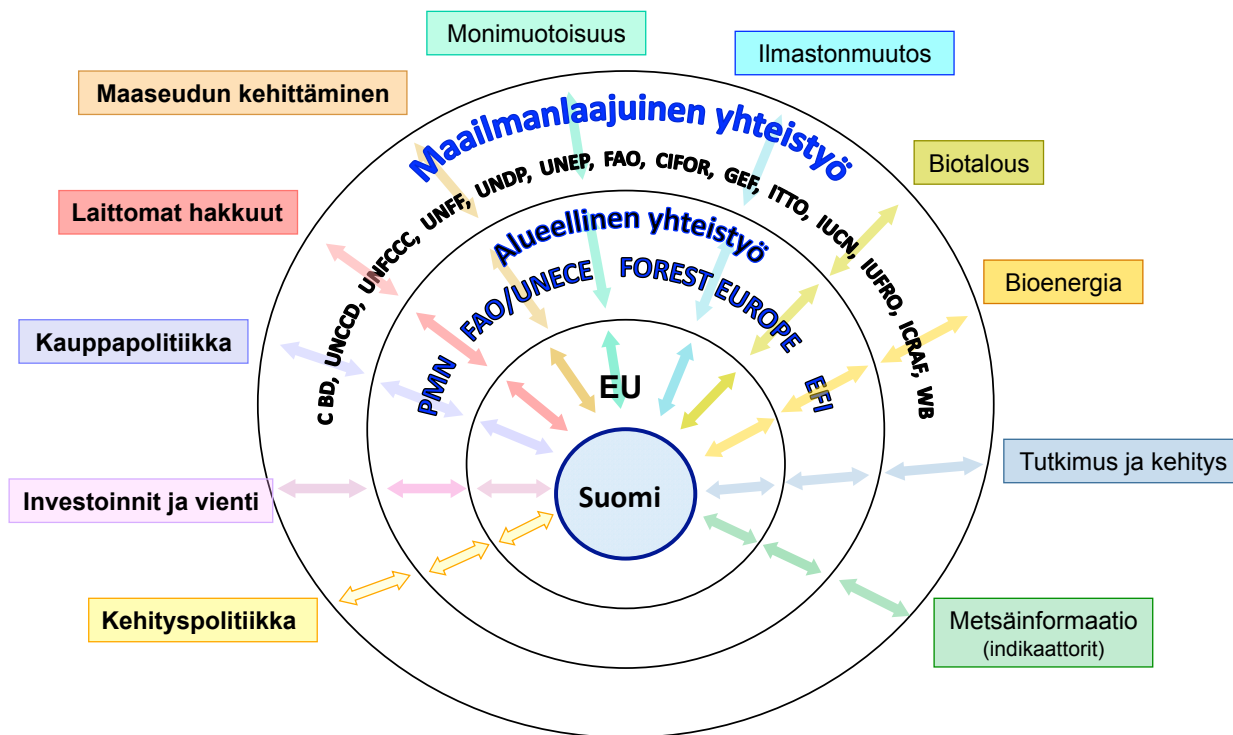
Monimuotoisuus

Ilmastonmuutos

Maaseudun kehittäminen

Maailmanlaajuinen yhteistyö

C BD, UNCCD, UNFCCC, UNFF, UNDP, UNEP, FAO, CIFOR, GEF, ITTO, IUCN, IUFRO, ICRAF, WB

Biotalous

Laittomat hakkuut

Alueellinen yhteistyö

PMN FAO/UNECE FOREST EUROPE EFI

Bioenergia

Kauppapolitiikka

EU

Suomi

Tutkimus ja kehitys

Investoinnit ja vienti

Kehityspolitiikka

Metsäinformaatio (indikaattorit)